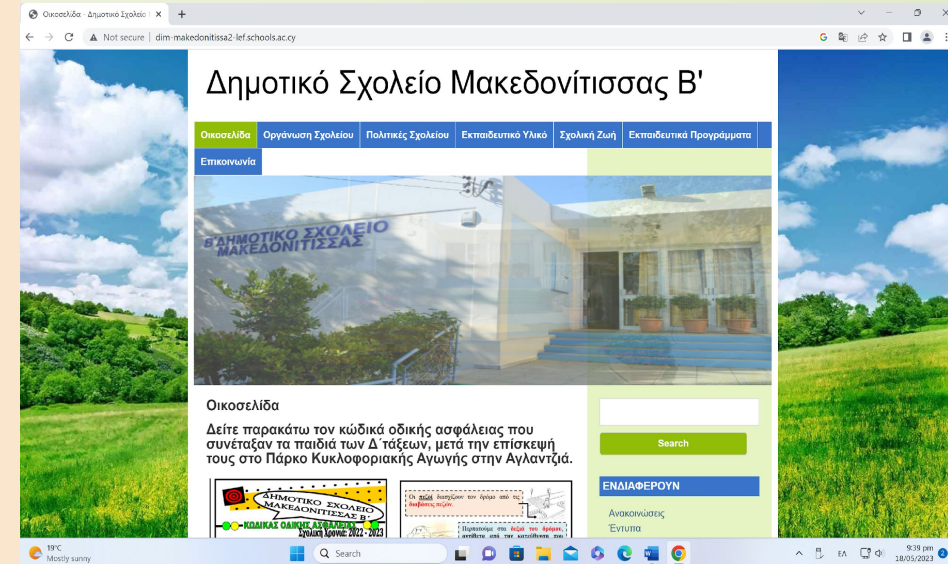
Οικοσελίδα - Δημοτικό Σχολείο Μ

Not secure | dim-makedonitissa2-lef.schools.ac.cy

Δημοτικό Σχολείο Μακεδονίτισσας Β'

Οικοσελίδα | Οργάνωση Σχολείου | Πολιτικές Σχολείου | Εκπαιδευτικό Υλικό | Σχολική Ζωή | Εκπαιδευτικά Προγράμματα | Επικοινωνία

Β' ΔΗΜΟΤΙΚΟ ΣΧΟΛΕΙΟ ΜΑΚΕΔΟΝΙΤΙΣΣΑΣ

Οικοσελίδα

Δείτε παρακάτω τον κώδικά οδικής ασφάλειας που συνέταξαν τα παιδιά των Δ΄τάξεων, μετά την επίσκεψή τους στο Πάρκο Κυκλοφοριακής Αγωγής στην Αγλαντζιά.

Β' ΔΗΜΟΤΙΚΟ ΣΧΟΛΕΙΟ ΜΑΚΕΔΟΝΙΤΙΣΣΑΣ Β'

ΚΩΔΙΚΑΣ ΟΔΙΚΗΣ ΑΣΦΑΛΕΙΑΣ

Σχολική Χρονιά: 2022 - 2023

Οι πεζοί διασχίζουν τον δρόμο από τις διαβάσεις πεζών.

Περπατούμε στο δεξιό του δρόμου, αντίθετα από την κατεύθυνση των

Search

ΕΝΔΙΑΦΕΡΟΥΝ

Ανακοινώσεις

Έντυπα

19°C
Mostly sunny

Search

ΕΛ

9:39 pm
18/05/2023